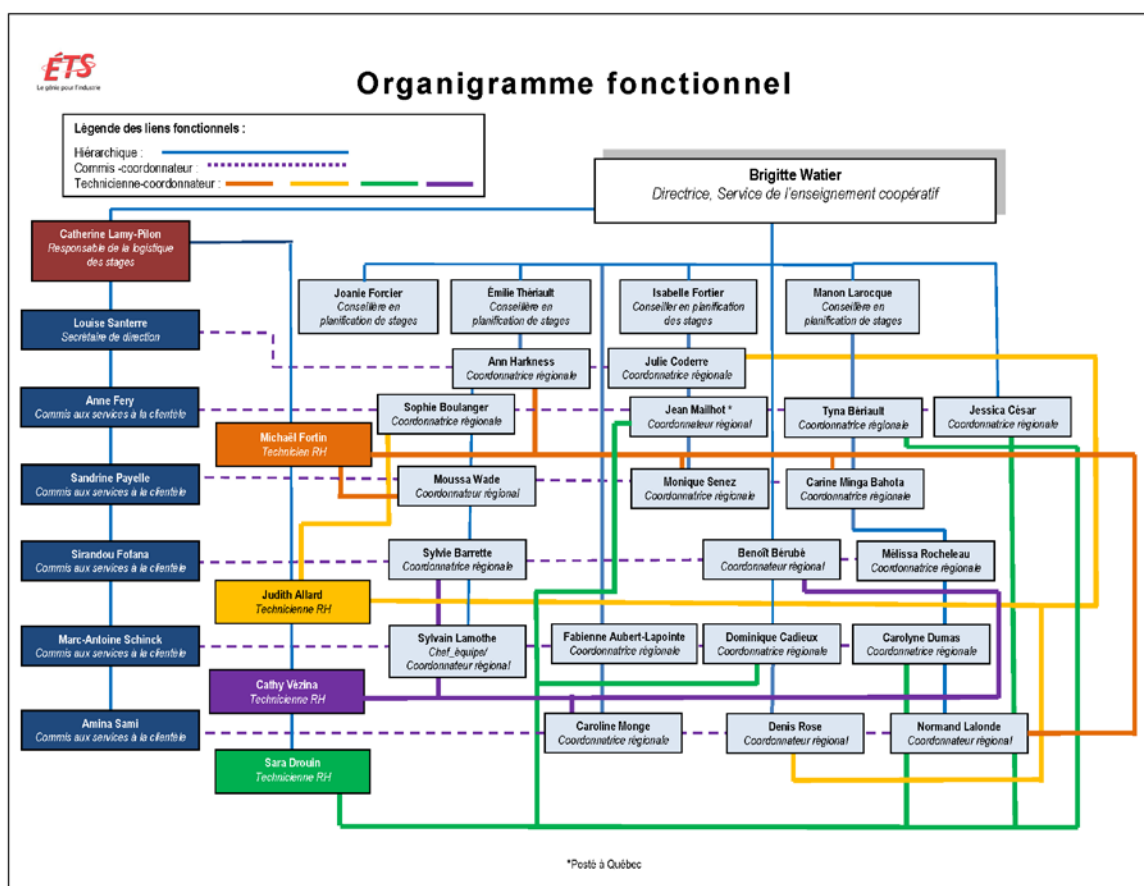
ÉTS
Le génie pour l'industrie

Organigramme fonctionnel

Légende des liens fonctionnels :
Hiérarchique :
Commis -coordonnateur :
Technicienne-coordonnateur :

Brigitte Watier
Directrice, Service de l'enseignement coopératif

Catherine Lamy-Pilon
Responsable de la logistique des stages

Louise Santerre
Secrétaire de direction

Anne Fery
Commis aux services à la clientèle

Sandrine Payelle
Commis aux services à la clientèle

Sirandou Fofana
Commis aux services à la clientèle

Marc-Antoine Schinck
Commis aux services à la clientèle

Amina Sami
Commis aux services à la clientèle

Michaël Fortin
Technicien RH

Judith Allard
Technicienne RH

Cathy Vézina
Technicienne RH

Sara Drouin
Technicienne RH

Joanie Forcier
Conseillère en planification de stages

Émilie Thériault
Conseillère en planification de stages

Isabelle Fortier
Conseiller en planification des stages

Manon Larocque
Conseillère en planification de stages

Ann Harkness
Coordonnatrice régionale

Julie Coderre
Coordonnatrice régionale

Sophie Boulanger
Coordonnatrice régionale

Jean Mailhot *
Coordonnateur régional

Tyna Bériault
Coordonnatrice régionale

Jessica César
Coordonnatrice régionale

Moussa Wade
Coordonnateur régional

Monique Senez
Coordonnatrice régionale

Carine Minga Bahota
Coordonnatrice régionale

Sylvie Barrette
Coordonnatrice régionale

Benoît Bérubé
Coordonnateur régional

Mélissa Rocheleau
Coordonnatrice régionale

Sylvain Lamothe
Chef_équipe/ Coordonnateur régional

Fabienne Aubert-Lapointe
Coordonnatrice régionale

Dominique Cadieux
Coordonnatrice régionale

Carolyne Dumas
Coordonnatrice régionale

Caroline Monge
Coordonnatrice régionale

Denis Rose
Coordonnateur régional

Normand Lalonde
Coordonnateur régional

*Posté à Québec